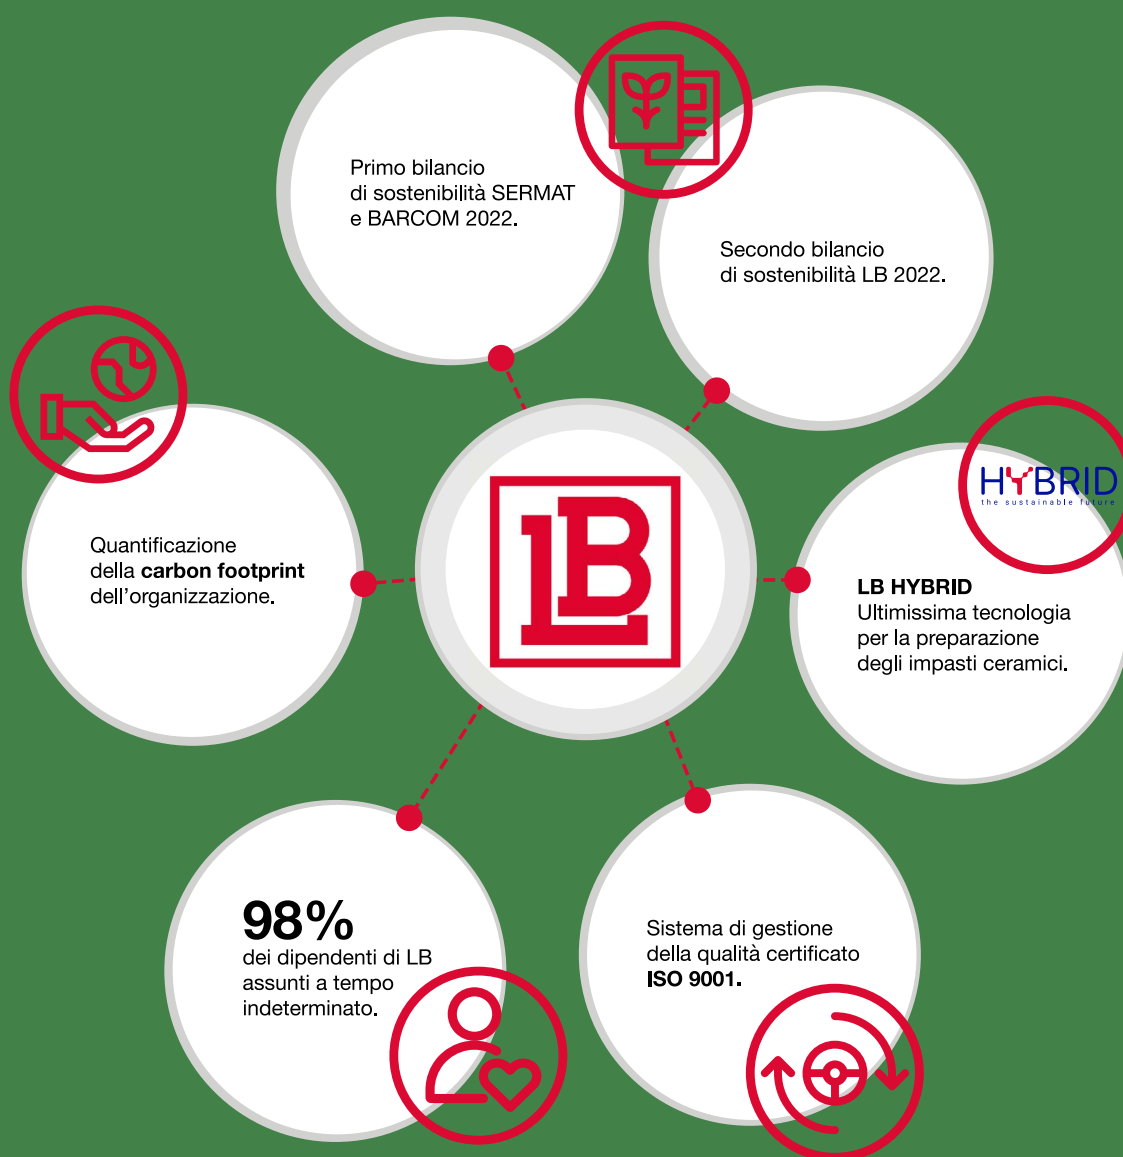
Primo bilancio di sostenibilità SERMAT e BARCOM 2022.

Secondo bilancio di sostenibilità LB 2022.

Quantificazione della **carbon footprint** dell'organizzazione.

LB

HYBRID
the sustainable future

**LB HYBRID**
Ultimissima tecnologia per la preparazione degli impasti ceramici.

**98%**
dei dipendenti di LB assunti a tempo indeterminato.

Sistema di gestione della qualità certificato **ISO 9001.**